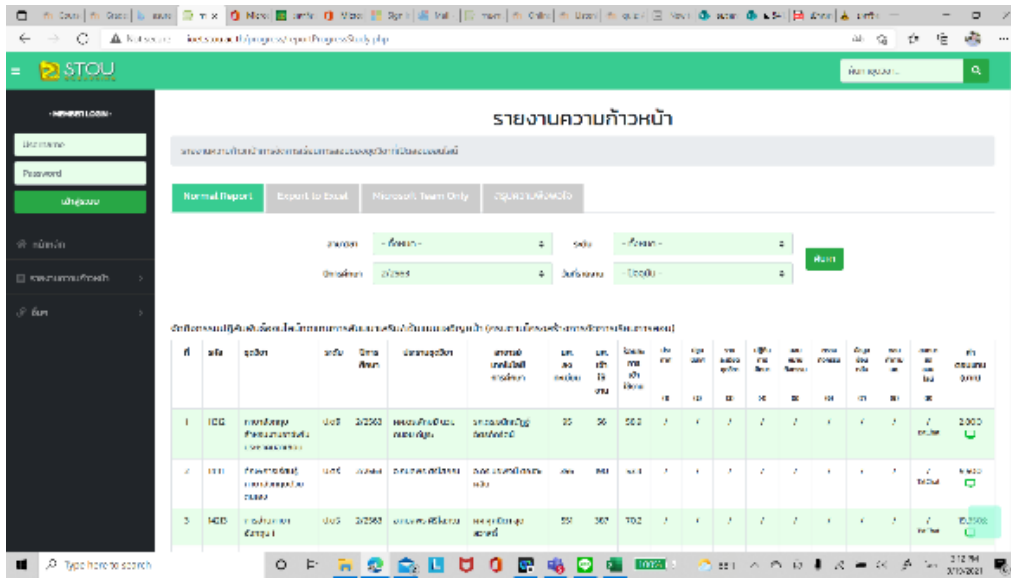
Not secure

STOU

Username
Password
เข้าสู่ระบบ

หน้าหลัก
รายงานความก้าวหน้า
อื่นๆ

รายงานความก้าวหน้า

Normal Report | Export to Excel | Microsoft Team Only | สรุปความคืบหน้า

สาขาวิชา - ทั้งหมด -
ระดับ - ทั้งหมด -
ปีการศึกษา 2/2563
ค้นหา

| ที่ | รหัส | ชุดวิชา | ระดับ | ปีการศึกษา | ประธานชุดวิชา | สาขาวิชา | | | | | | | | | | | | | |
|---|---|---|---|---|---|---|---|---|---|---|---|---|---|---|---|---|---|---|---|
| 1 | 10103 | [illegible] | ป.ตรี | 2/2563 | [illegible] | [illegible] | 35 | 36 | 50.0 | / | / | / | / | / | / | / | / | / | 2,000 |
| 2 | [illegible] | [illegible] | ป.ตรี | 2/2563 | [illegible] | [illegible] | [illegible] | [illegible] | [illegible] | / | / | / | / | / | / | / | / | / | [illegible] |
| 3 | 14103 | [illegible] | ป.ตรี | 2/2563 | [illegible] | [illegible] | 551 | 387 | 70.2 | / | / | / | / | / | / | / | / | / | 15,2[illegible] |

Type here to search